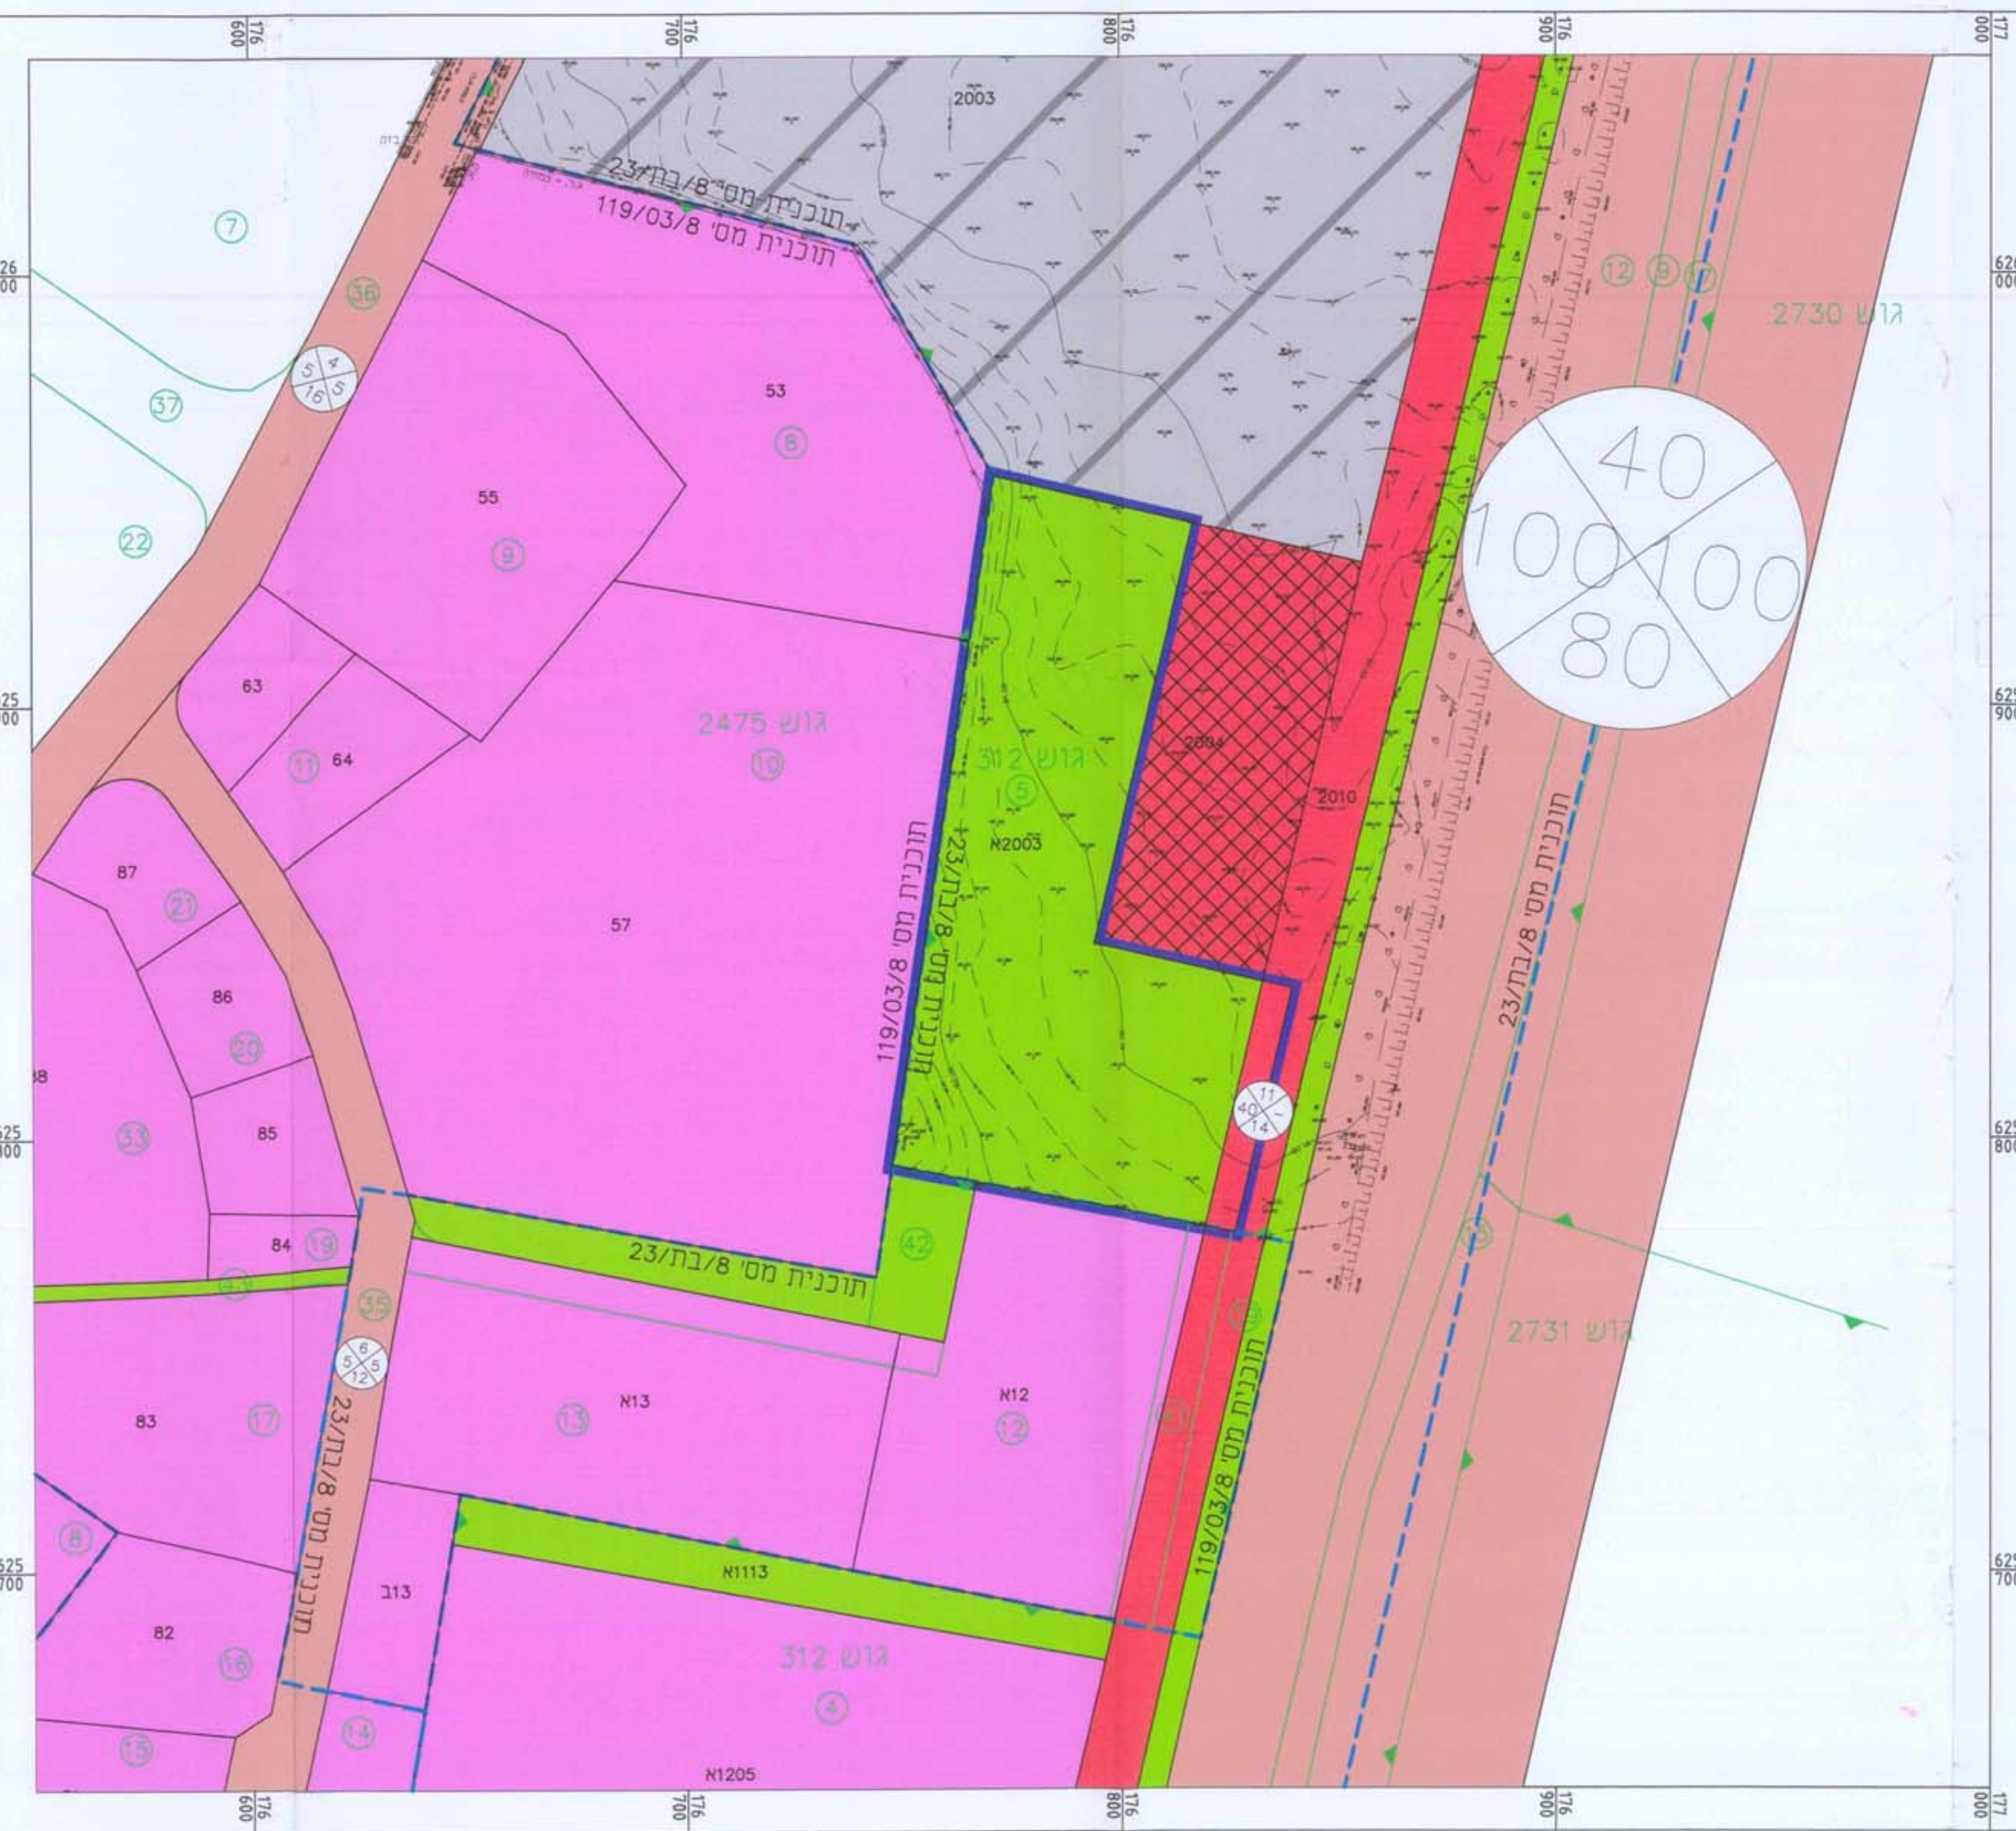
$\frac{176}{600}$ $\frac{176}{700}$ $\frac{176}{800}$ $\frac{176}{900}$ $\frac{177}{000}$

2003

תוכנית מס' 8/בת/23
119/03/8 תוכנית מס'

7
36
37
22

4 5 5 16

53
8
55
9

12 9 7
2730 גוש

40 100 100 80

63
64
11
2475 גוש
10

312 גוש
5
2004
2010
א2003

87
21
86
20
57

תוכנית מס' 119/03/8
23/בת/8 תוכנית מס'

תוכנית מס' 8/בת/23

88
33
85
11 40 - 14

84 19
42
תוכנית מס' 8/בת/23

35
6 5 5 12

2731 גוש

83
17
א13
13
א12
12

תוכנית מס' 8/בת/23
תוכנית מס' 119/03/8

8
ב13
א1113
82
16
312 גוש
4
15
14
א1205

$\frac{626}{000}$ $\frac{625}{900}$ $\frac{625}{800}$ $\frac{625}{700}$
$\frac{626}{000}$ $\frac{625}{900}$ $\frac{625}{800}$ $\frac{625}{700}$

$\frac{176}{600}$ $\frac{176}{700}$ $\frac{176}{800}$ $\frac{176}{900}$ $\frac{177}{000}$